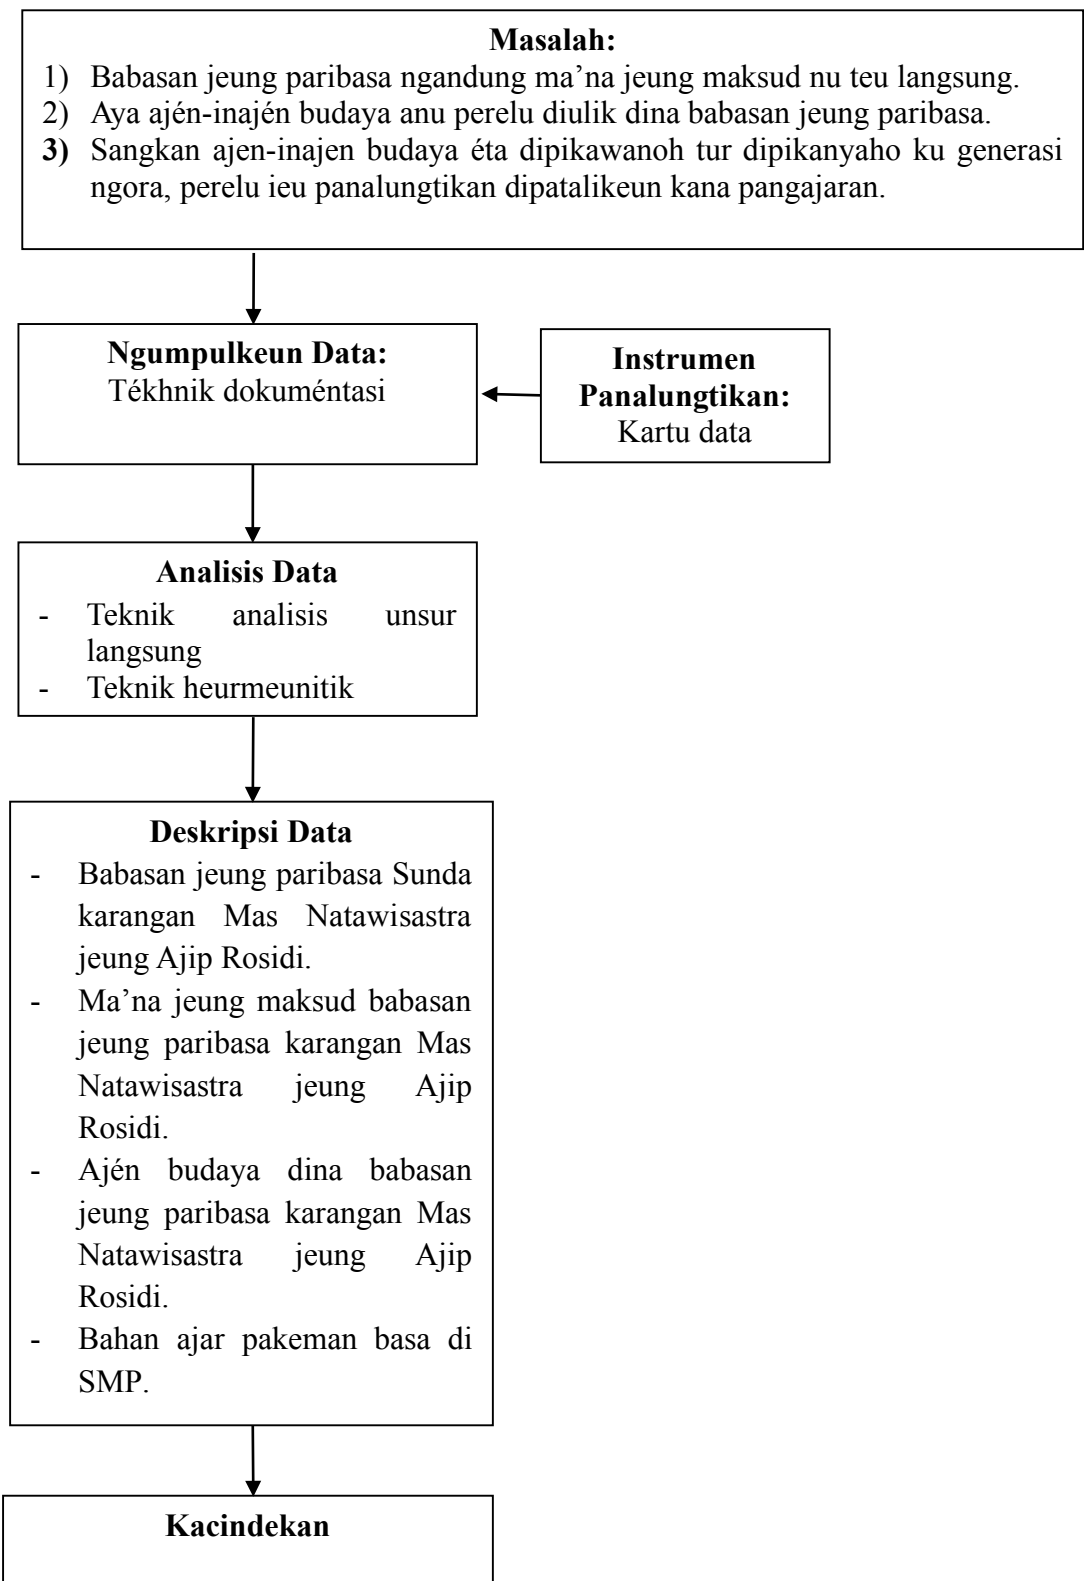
**Masalah:**

1) Babasan jeung paribasa ngandung ma'na jeung maksud nu teu langsung.
2) Aya ajén-inajén budaya anu perelu diulik dina babasan jeung paribasa.
3) Sangkan ajen-inajen budaya éta dipikawanoh tur dipikanyaho ku generasi ngora, perelu ieu panalungtikan dipatalikeun kana pangajaran.

**Ngumpulkeun Data:**
Tékhnik dokuméntasi

**Instrumen Panalungtikan:**
Kartu data

**Analisis Data**
- Teknik analisis unsur langsung
- Teknik heurmeunitik

**Deskripsi Data**
- Babasan jeung paribasa Sunda karangan Mas Natawisastra jeung Ajip Rosidi.
- Ma'na jeung maksud babasan jeung paribasa karangan Mas Natawisastra jeung Ajip Rosidi.
- Ajén budaya dina babasan jeung paribasa karangan Mas Natawisastra jeung Ajip Rosidi.
- Bahan ajar pakeman basa di SMP.

**Kacindekan**